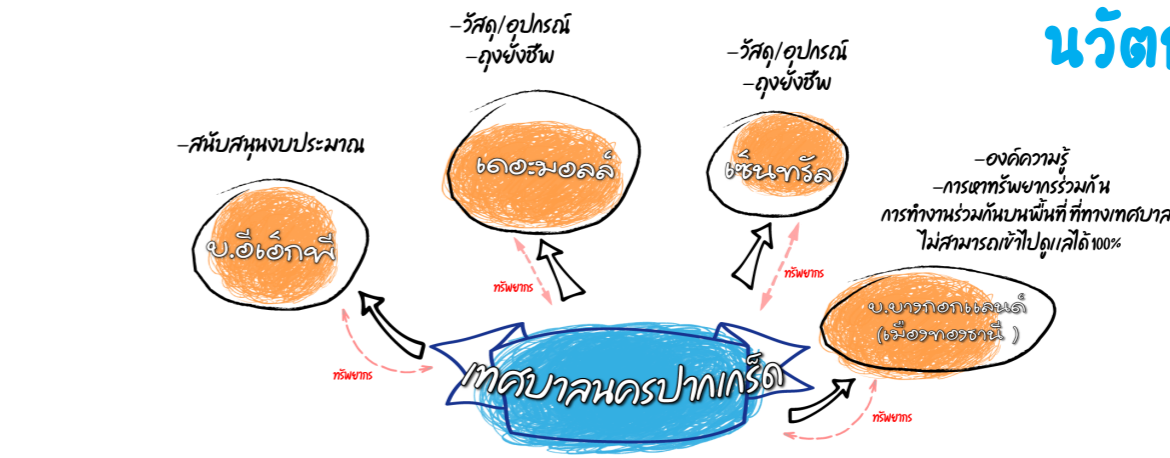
นวัตก

-วัสดุ/อุปกรณ์
-ถุงยังชีพ

-วัสดุ/อุปกรณ์
-ถุงยังชีพ

-สนับสนุนงบประมาณ

เดอะมอลล์

เซ็นทรัล

-องค์ความรู้
-การหาทรัพยากรร่วมกัน
การทำงานร่วมกันบนพื้นที่ ที่ทางเทศบาล
ไม่สามารถเข้าไปดูแลได้100%

บ.อีเอ็กพี

ทรัพยากร

ทรัพยากร

บ.บางกอกแลนด์
(เมืองทองธานี )

ทรัพยากร

เทศบาลนครปากเกร็ด

ทรัพยากร